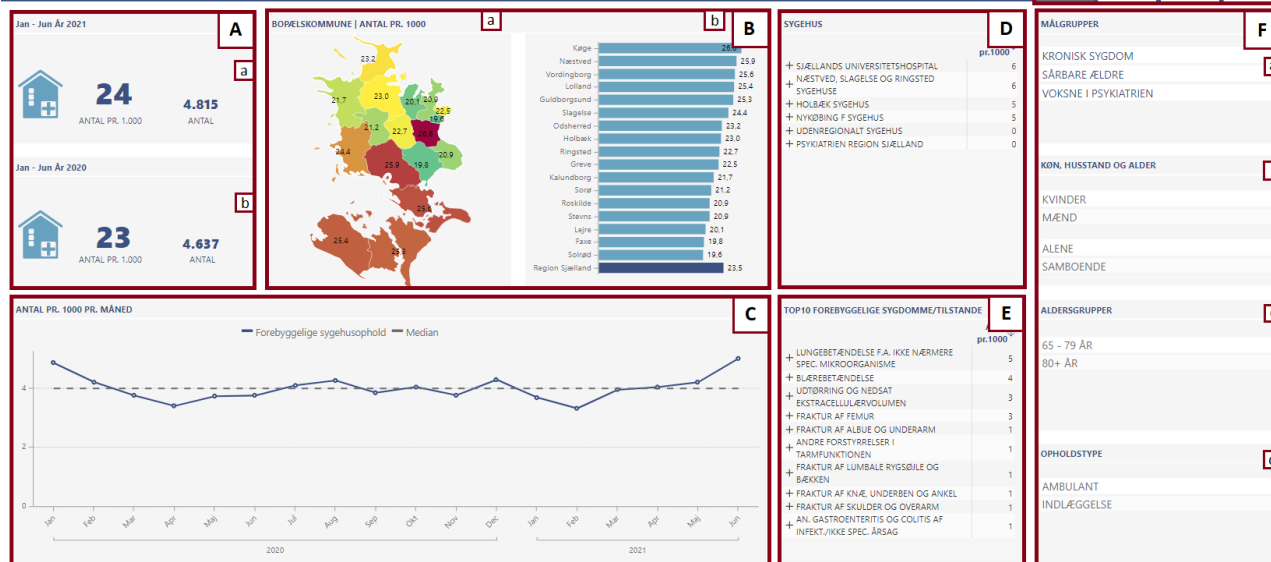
A

Jan - Jun År 2021

a

24
ANTAL PR. 1.000

4.815
ANTAL

Jan - Jun År 2020

b

23
ANTAL PR. 1.000

4.637
ANTAL

BOPÆLSKOMMUNE | ANTAL PR. 1000

a

b

B

23,2
21,7
23,0
20,1
20,0
22,5
19,6
21,2
22,7
26,6
24,4
25,9
19,8
20,9
25,6
25,4
25,3

| Kommune | pr. 1000 |
|---|---|
| Køge | 26,6 |
| Næstved | 25,9 |
| Vordingborg | 25,6 |
| Lolland | 25,4 |
| Guldborgsund | 25,3 |
| Slagelse | 24,4 |
| Odsherred | 23,2 |
| Holbæk | 23,0 |
| Ringsted | 22,7 |
| Greve | 22,5 |
| Kalundborg | 21,7 |
| Sorø | 21,2 |
| Roskilde | 20,9 |
| Stevns | 20,9 |
| Lejre | 20,1 |
| Faxe | 19,8 |
| Solrød | 19,6 |
| Region Sjælland | 23,5 |

D

SYGEHUS

| | pr.1000 |
|---|---|
| + SJÆLLANDS UNIVERSITETSHOSPITAL | 6 |
| + NÆSTVED, SLAGELSE OG RINGSTED SYGEHUSE | 6 |
| + HOLBÆK SYGEHUS | 5 |
| + NYKØBING F SYGEHUS | 5 |
| + UDENREGIONALT SYGEHUS | 0 |
| + PSYKIATRIEN REGION SJÆLLAND | 0 |

F

MÅLGRUPPER

KRONISK SYGDOM
SÅRBARE ÆLDRE
VOKSNE I PSYKIATRIEN

KØN, HUSSTAND OG ALDER

KVINDER
MÆND

ALENE
SAMBOENDE

ALDERSGRUPPER

65 - 79 ÅR
80+ ÅR

OPHOLDSTYPE

AMBULANT
INDLÆGGELSE

C

ANTAL PR. 1000 PR. MÅNED

Forebyggelige sygehusophold
Median

4
2
0

Jan Feb Mar Apr Maj Jun Jul Aug Sep Okt Nov Dec Jan Feb Mar Apr Maj Jun

2020

2021

E

TOP10 FOREBYGGELIGE SYGDOMME/TILSTANDE

| | pr.1000 |
|---|---|
| + LUNGEBETÆNDELSE F.A. IKKE NÆRMERE SPEC. MIKROORGANISME | 5 |
| + BLÆREBETÆNDELSE | 4 |
| + UDTØRRING OG NEDSAT EKSTRACELLULÆRVOLUMEN | 3 |
| + FRAKTUR AF FEMUR | 3 |
| + FRAKTUR AF ALBUE OG UNDERARM | 1 |
| + ANDRE FORSTYRRELSER I TARMFUNKTIONEN | 1 |
| + FRAKTUR AF LUMBALE RYGSØJLE OG BÆKKEN | 1 |
| + FRAKTUR AF KNÆ, UNDERBEN OG ANKEL | 1 |
| + FRAKTUR AF SKULDER OG OVERARM | 1 |
| + AN. GASTROENTERITIS OG COLITIS AF INFEKT./IKKE SPEC. ÅRSAG | 1 |